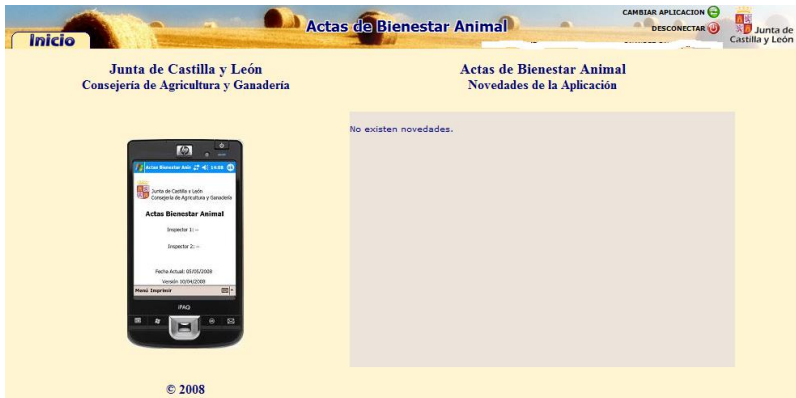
Inicio

Actas de Bienestar Animal

CAMBIAR APLICACION

DESCONECTAR

Junta de Castilla y León

Junta de Castilla y León
Consejería de Agricultura y Ganadería

Actas Bienestar Anim 14:08

Junta de Castilla y León
Consejería de Agricultura y Ganadería

Actas Bienestar Animal

Inspector 1: --

Inspector 2: --

Fecha Actual: 05/05/2008

Versión: 10/04/2008

Menú Imprimir

iPAQ

Actas de Bienestar Animal
Novedades de la Aplicación

No existen novedades.

© 2008